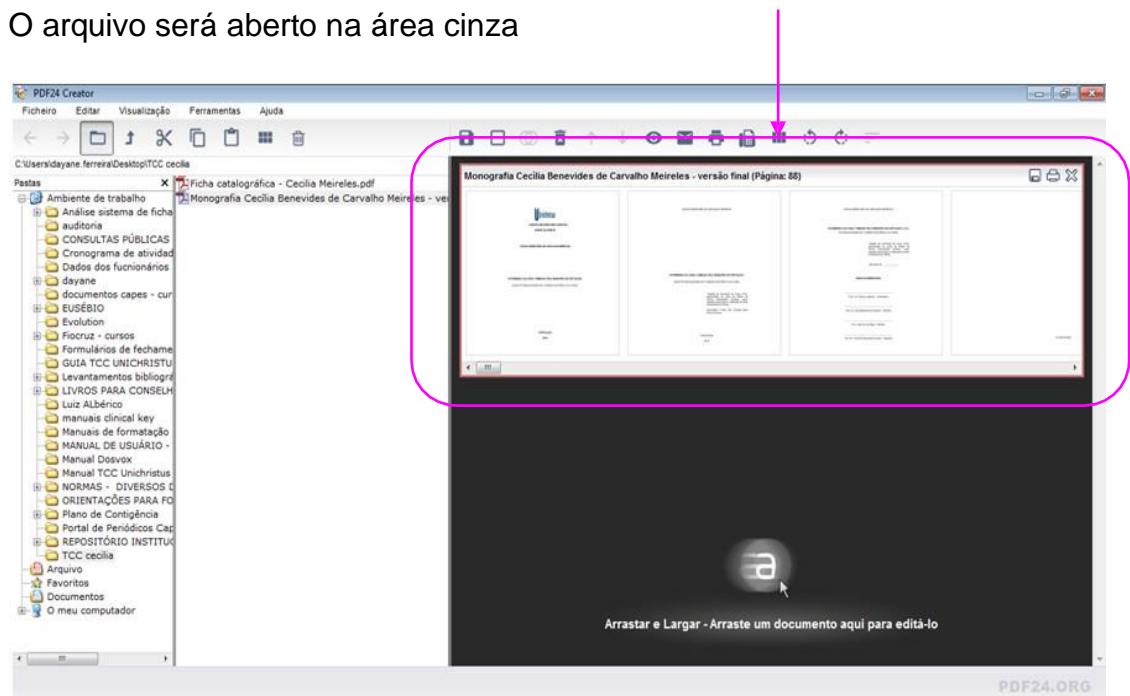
O arquivo será aberto na área cinza

PDF24 Creator

Ficheiro Editar Visualização Ferramentas Ajuda

C:\Users\dayane.ferreira\Desktop\TCC cecilia

Pastas

Ambiente de trabalho
Análise sistema de ficha
auditoria
CONSULTAS PÚBLICAS
Cronograma de atividad
Dados dos fucnionários
dayane
documentos capes - cur
EUSÉBIO
Evolution
Fiocruz - cursos
Formulários de fechame
GUIA TCC UNICHRISTU
Levantamentos bibliogr
LIVROS PARA CONSELH
Luiz ALbérico
manuais clinical key
Manuais de formatação
MANUAL DE USUÁRIO -
Manual Dosvox
Manual TCC Unichristus
NORMAS - DIVERSOS D
ORIENTAÇÕES PARA FO
Plano de Contigência
Portal de Periódicos Cap
REPOSITÓRIO INSTITUC
TCC cecilia
Arquivo
Favoritos
Documentos
O meu computador

Ficha catalográfica - Cecilia Meireles.pdf
Monografia Cecília Benevides de Carvalho Meireles - ver

Monografia Cecília Benevides de Carvalho Meireles - versão final (Página: 88)

Arrastar e Largar - Arraste um documento aqui para editá-lo

PDF24.ORG